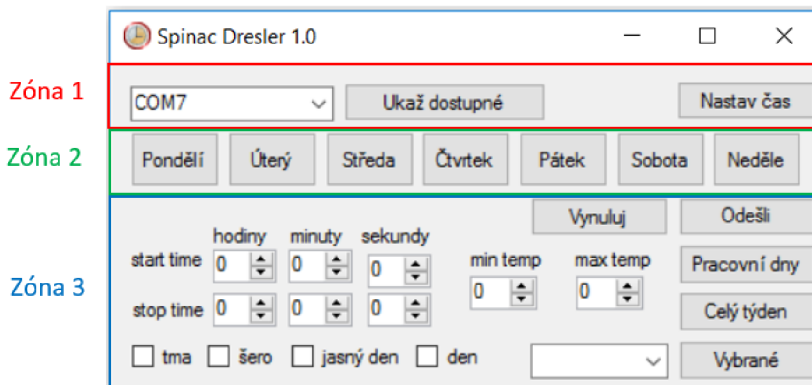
Spinac Dresler 1.0

Zóna 1

COM7

Ukaž dostupné

Nastav čas

Zóna 2

Pondělí

Úterý

Středa

Čtvrtek

Pátek

Sobota

Neděle

Zóna 3

Vynuluj

Odešli

hodiny

minuty

sekundy

start time

0

0

0

min temp

max temp

Pracovní dny

0

0

stop time

0

0

0

Celý týden

tma

šero

jasný den

den

Vybrané